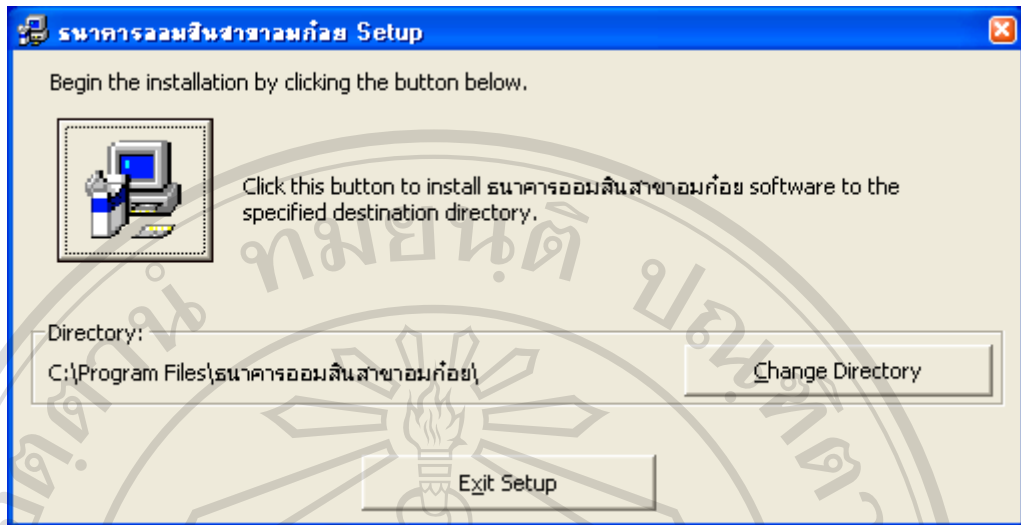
ธนาคารออมสินสาขาอมก๋อย Setup

Begin the installation by clicking the button below.

Click this button to install ธนาคารออมสินสาขาอมก๋อย software to the specified destination directory.

Directory:

C:\Program Files\ธนาคารออมสินสาขาอมก๋อย\

Change Directory

Exit Setup

ทมยนต ปณฑต